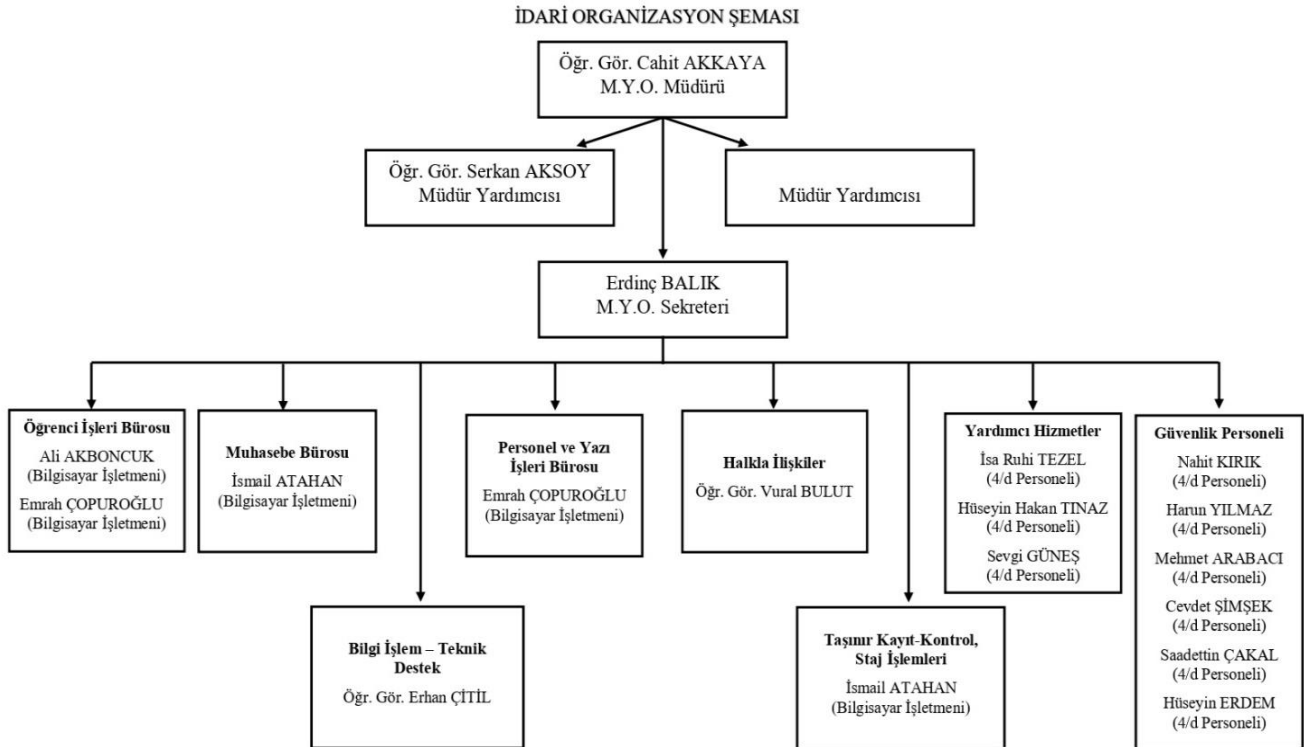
İDARİ ORGANİZASYON ŞEMASI

Öğr. Gör. Cahit AKKAYA
M.Y.O. Müdürü

Öğr. Gör. Serkan AKSOY
Müdür Yardımcısı

Müdür Yardımcısı

Erdinç BALIK
M.Y.O. Sekreteri

Öğrenci İşleri Bürosu
Ali AKBONCUK
(Bilgisayar İşletmeni)
Emrah ÇOPUROĞLU
(Bilgisayar İşletmeni)

Muhasebe Bürosu
İsmail ATAHAN
(Bilgisayar İşletmeni)

Bilgi İşlem – Teknik Destek
Öğr. Gör. Erhan ÇİTİL

Personel ve Yazı İşleri Bürosu
Emrah ÇOPUROĞLU
(Bilgisayar İşletmeni)

Halkla İlişkiler
Öğr. Gör. Vural BULUT

Taşınır Kayıt-Kontrol, Staj İşlemleri
İsmail ATAHAN
(Bilgisayar İşletmeni)

Yardımcı Hizmetler
İsa Ruhi TEZEL
(4/d Personeli)
Hüseyin Hakan TINAZ
(4/d Personeli)
Sevgi GÜNEŞ
(4/d Personeli)

Güvenlik Personeli
Nahit KIRIK
(4/d Personeli)
Harun YILMAZ
(4/d Personeli)
Mehmet ARABACI
(4/d Personeli)
Cevdet ŞİMŞEK
(4/d Personeli)
Saadettin ÇAKAL
(4/d Personeli)
Hüseyin ERDEM
(4/d Personeli)